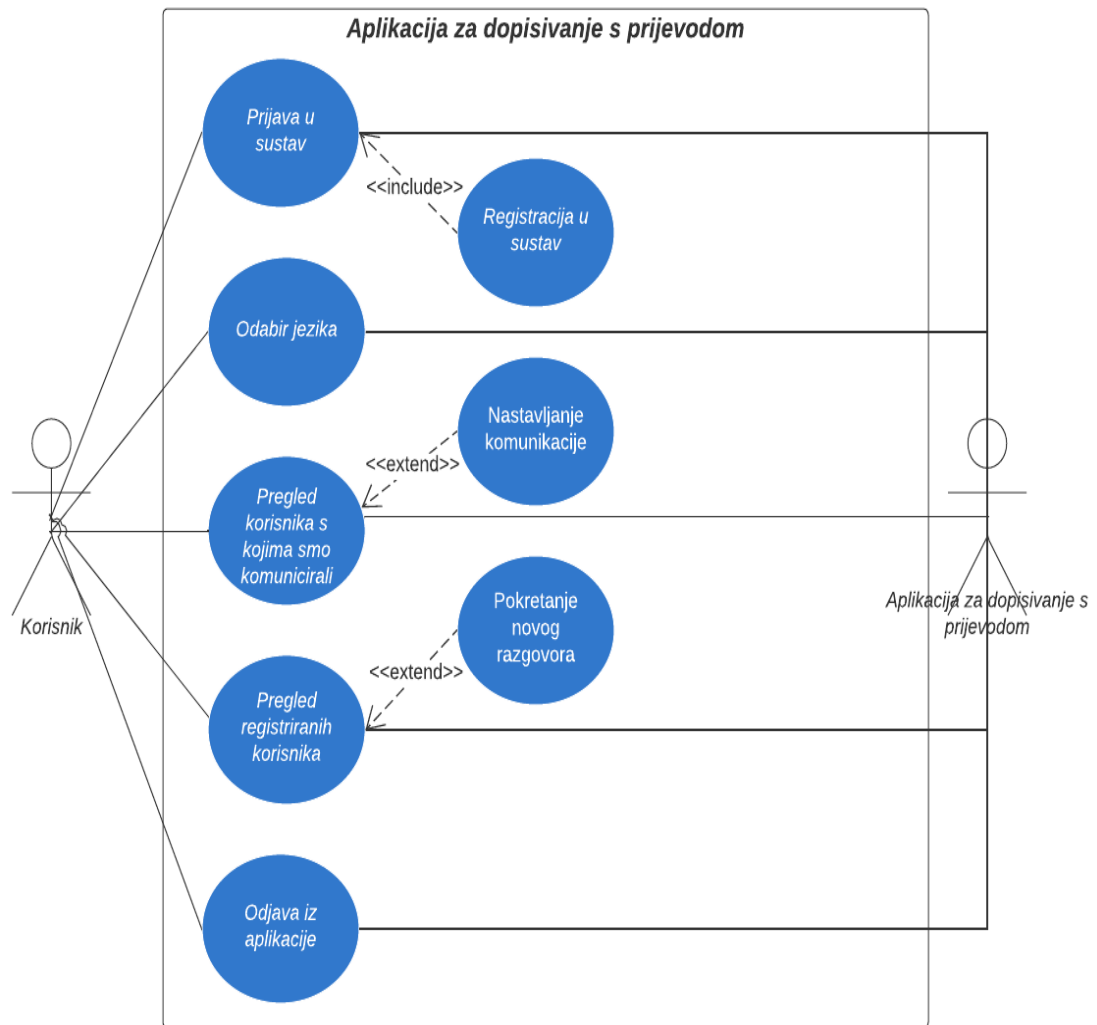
Aplikacija za dopisivanje s prijevodom

Prijava u sustav

<<include>>

Registracija u sustav

Odabir jezika

Nastavljanje komunikacije

<<extend>>

Pregled korisnika s kojima smo komunicirali

Korisnik

Aplikacija za dopisivanje s prijevodom

Pokretanje novog razgovora

<<extend>>

Pregled registriranih korisnika

Odjava iz aplikacije